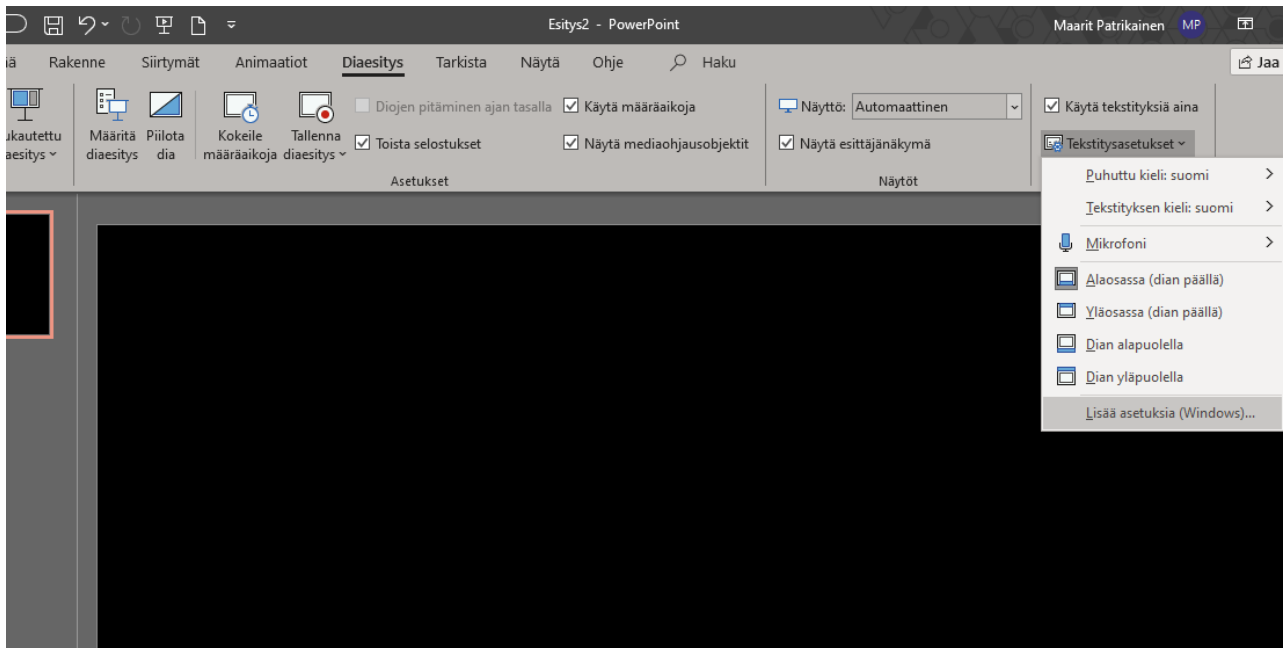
Esitys2 - PowerPoint
Maarit Patrikainen MP

iä Rakenne Siirtymät Animaatiot Diaesitys Tarkista Näytä Ohje Haku
Jaa

ukautettu aesitys
Määritä diaesitys
Piilota dia
Kokeile määräaikoja
Tallenna diaesitys
Diojen pitäminen ajan tasalla
Toista selostukset
Käytä määräaikoja
Näytä mediaohjausobjektit
Asetukset

Näyttö: Automaattinen
Näytä esittäjänäkymä
Näytöt

Käytä tekstityksiä aina
Tekstitysasetukset

Puhuttu kieli: suomi
Tekstityksen kieli: suomi
Mikrofoni
Alaosassa (dian päällä)
Yläosassa (dian päällä)
Dian alapuolella
Dian yläpuolella
Lisää asetuksia (Windows)...